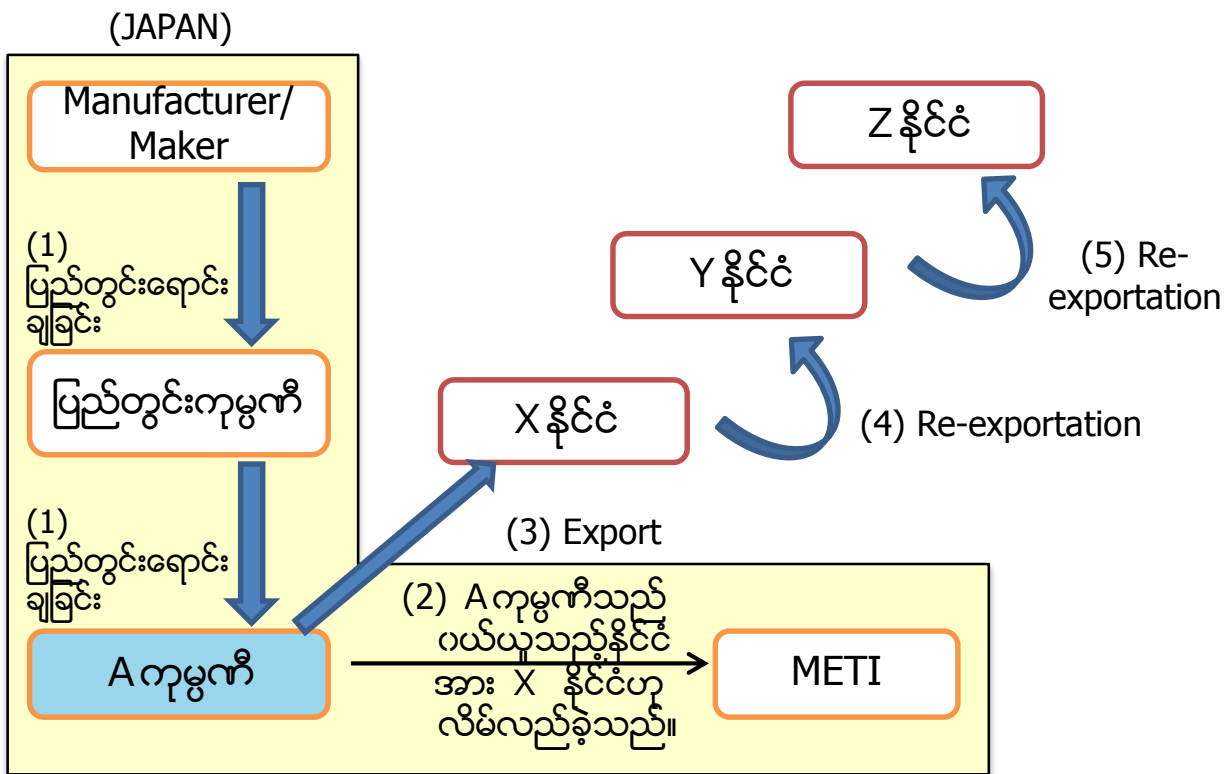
(JAPAN)

Manufacturer/ Maker

(1) ပြည်တွင်းရောင်းချခြင်း

ပြည်တွင်းကုမ္ပဏီ

(1) ပြည်တွင်းရောင်းချခြင်း

A ကုမ္ပဏီ

(3) Export

(2) A ကုမ္ပဏီသည် ဝယ်ယူသည့်နိုင်ငံအား X နိုင်ငံဟု လိမ်လည်ခဲ့သည်။

METI

X နိုင်ငံ

(4) Re-exportation

Y နိုင်ငံ

(5) Re-exportation

Z နိုင်ငံ